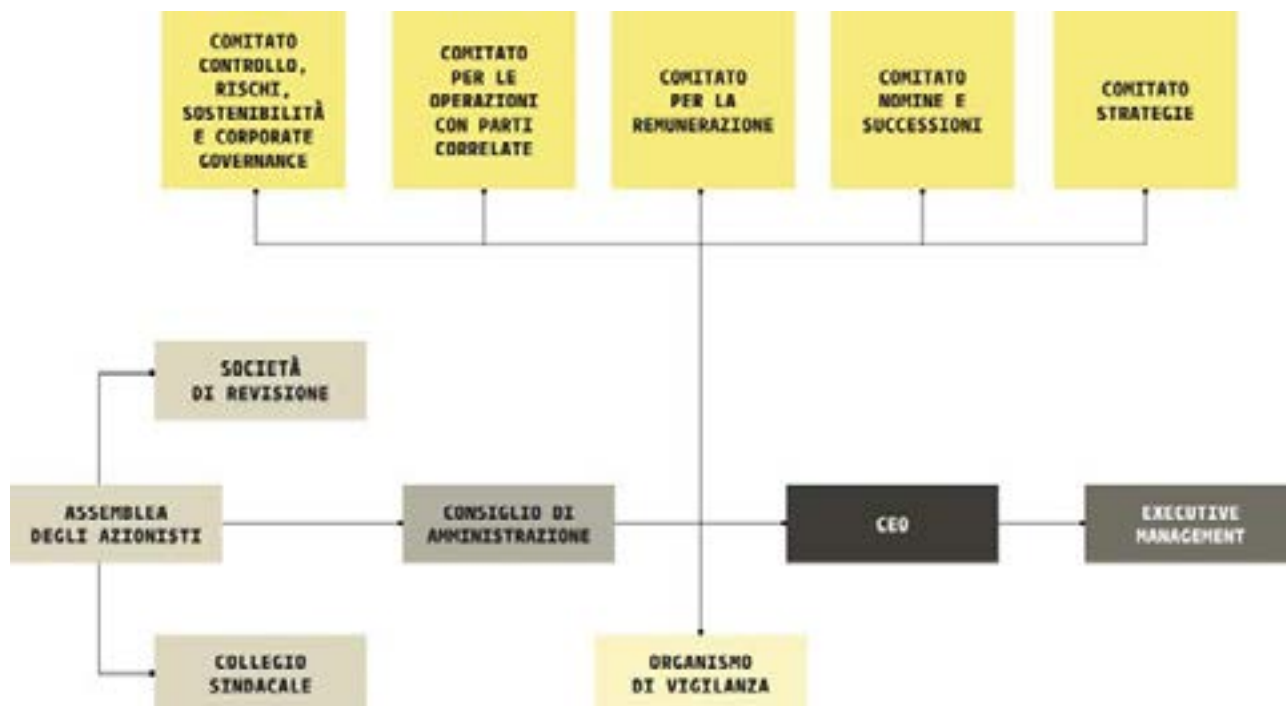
COMITATO CONTROLLO, RISCHI, SOSTENIBILITÀ E CORPORATE GOVERNANCE

COMITATO PER LE OPERAZIONI CON PARTI CORRELATE

COMITATO PER LA REMUNERAZIONE

COMITATO NOMINE E SUCCESSIONI

COMITATO STRATEGIE

SOCIETÀ DI REVISIONE

ASSEMBLEA DEGLI AZIONISTI

CONSIGLIO DI AMMINISTRAZIONE

CEO

EXECUTIVE MANAGEMENT

COLLEGIO SINDACALE

ORGANISMO DI VIGILANZA